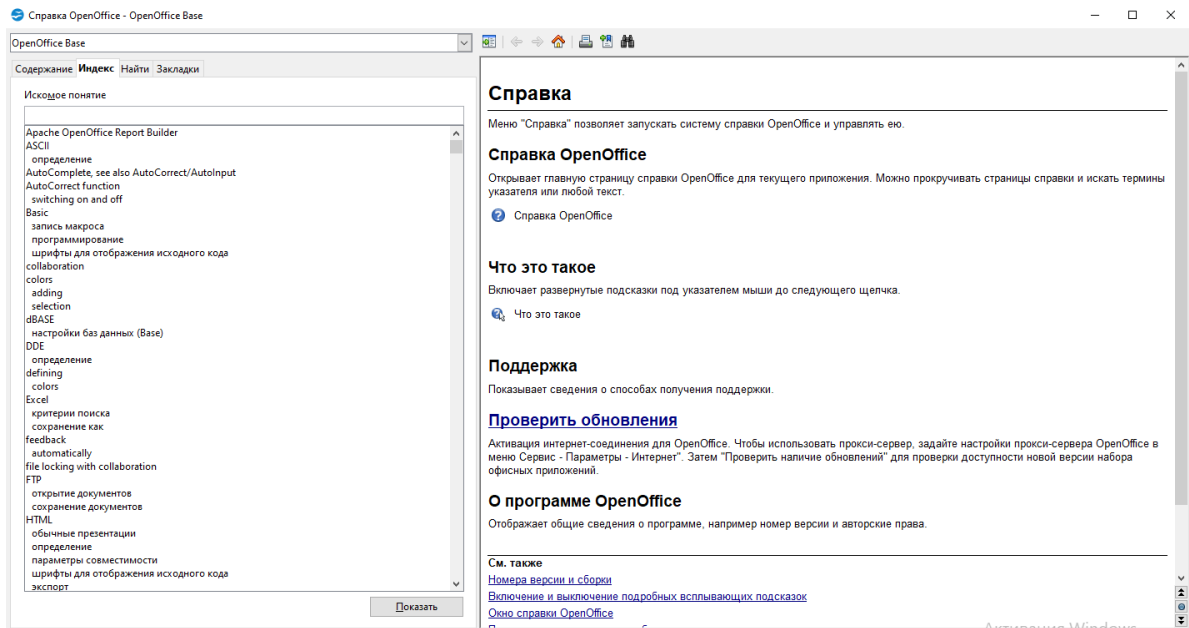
Справка OpenOffice - OpenOffice Base

OpenOffice Base

Содержание Индекс Найти Закладки

Искомое понятие

Apache OpenOffice Report Builder
ASCII
определение
AutoComplete, see also AutoCorrect/AutoInput
AutoCorrect function
switching on and off
Basic
запись макроса
программирование
шрифты для отображения исходного кода
collaboration
colors
adding
selection
dBASE
настройки баз данных (Base)
DDE
определение
defining
colors
Excel
критерии поиска
сохранение как
feedback
automatically
file locking with collaboration
FTP
открытие документов
сохранение документов
HTML
обычные презентации
определение
параметры совместимости
шрифты для отображения исходного кода
экспорт

Показать

Справка

Меню "Справка" позволяет запускать систему справки OpenOffice и управлять ею.

Справка OpenOffice

Открывает главную страницу справки OpenOffice для текущего приложения. Можно прокручивать страницы справки и искать термины указателя или любой текст.

Справка OpenOffice

Что это такое

Включает развернутые подсказки под указателем мыши до следующего щелчка.

Что это такое

Поддержка

Показывает сведения о способах получения поддержки.

Проверить обновления

Активация интернет-соединения для OpenOffice. Чтобы использовать прокси-сервер, задайте настройки прокси-сервера OpenOffice в меню Сервис - Параметры - Интернет". Затем "Проверить наличие обновлений" для проверки доступности новой версии набора офисных приложений.

О программе OpenOffice

Отображает общие сведения о программе, например номер версии и авторские права.

См. также
Номера версии и сборки
Включение и выключение подробных всплывающих подсказок
Окно справки OpenOffice
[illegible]

Активация Windows